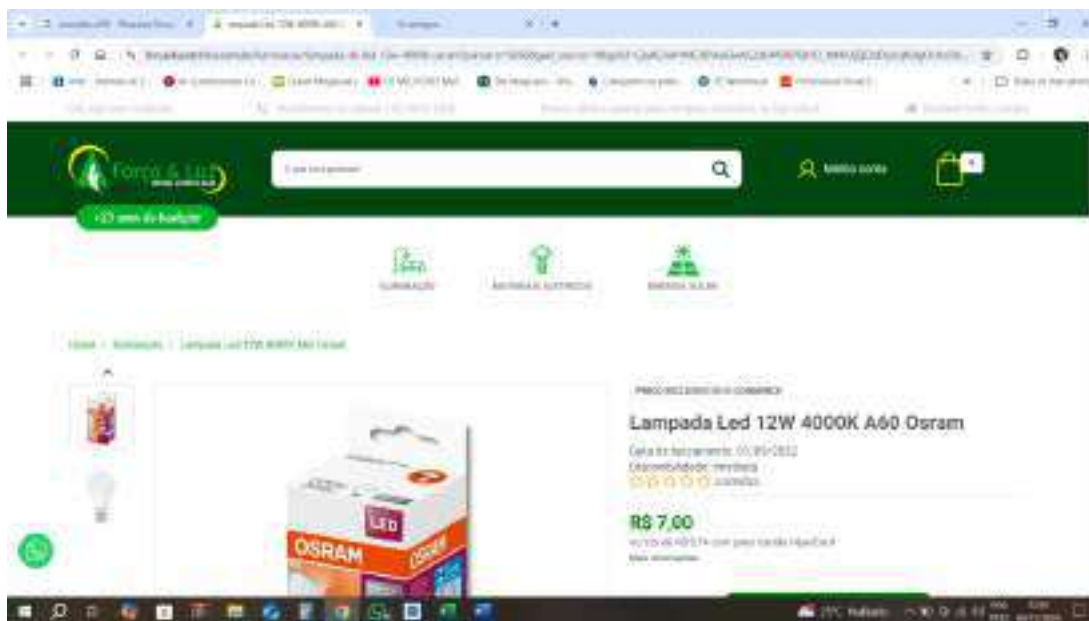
Força & Luz

+23 anos de tradição

Minha conta

ILUMINAÇÃO

MATERIAIS ELÉTRICOS

ENERGIA SOLAR

Home / Iluminação / Lampada Led 12W 4000K A60 Osram

PREÇO EXCLUSIVO DO E-COMMERCE

Lampada Led 12W 4000K A60 Osram

Data de lançamento: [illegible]
Disponibilidade: imediata
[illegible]

R$ 7,00

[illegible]

LED

OSRAM

OSRAM